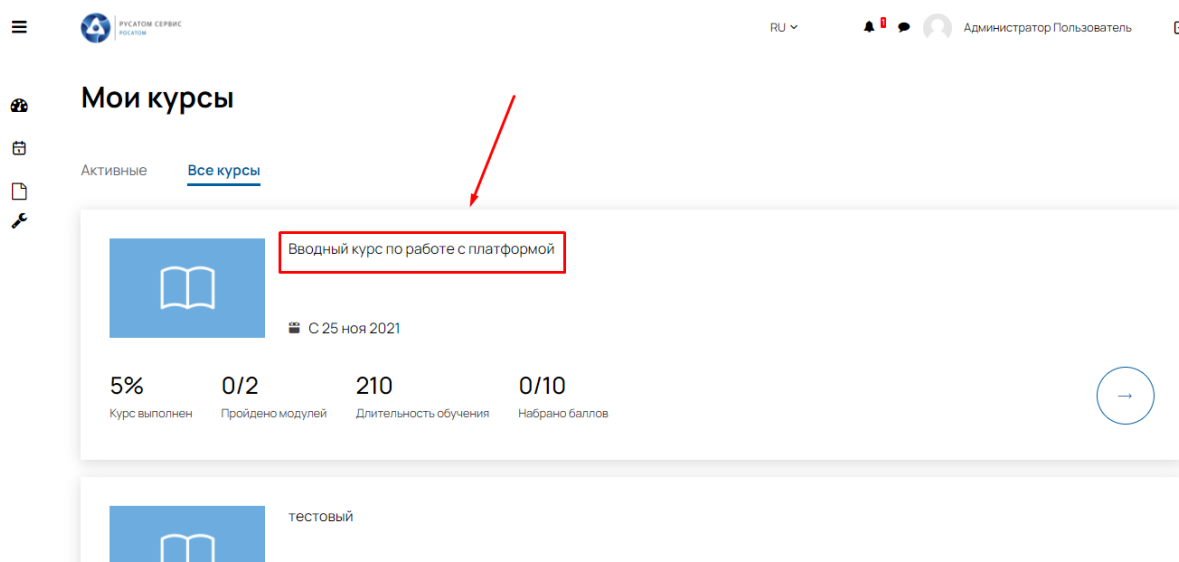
РУСАТОМ СЕРВИС
РОСАТОМ

RU

1

Администратор Пользователь

Мои курсы

Активные Все курсы

Вводный курс по работе с платформой

С 25 ноя 2021

5%
Курс выполнен

0/2
Пройдено модулей

210
Длительность обучения

0/10
Набрано баллов

→

тестовый